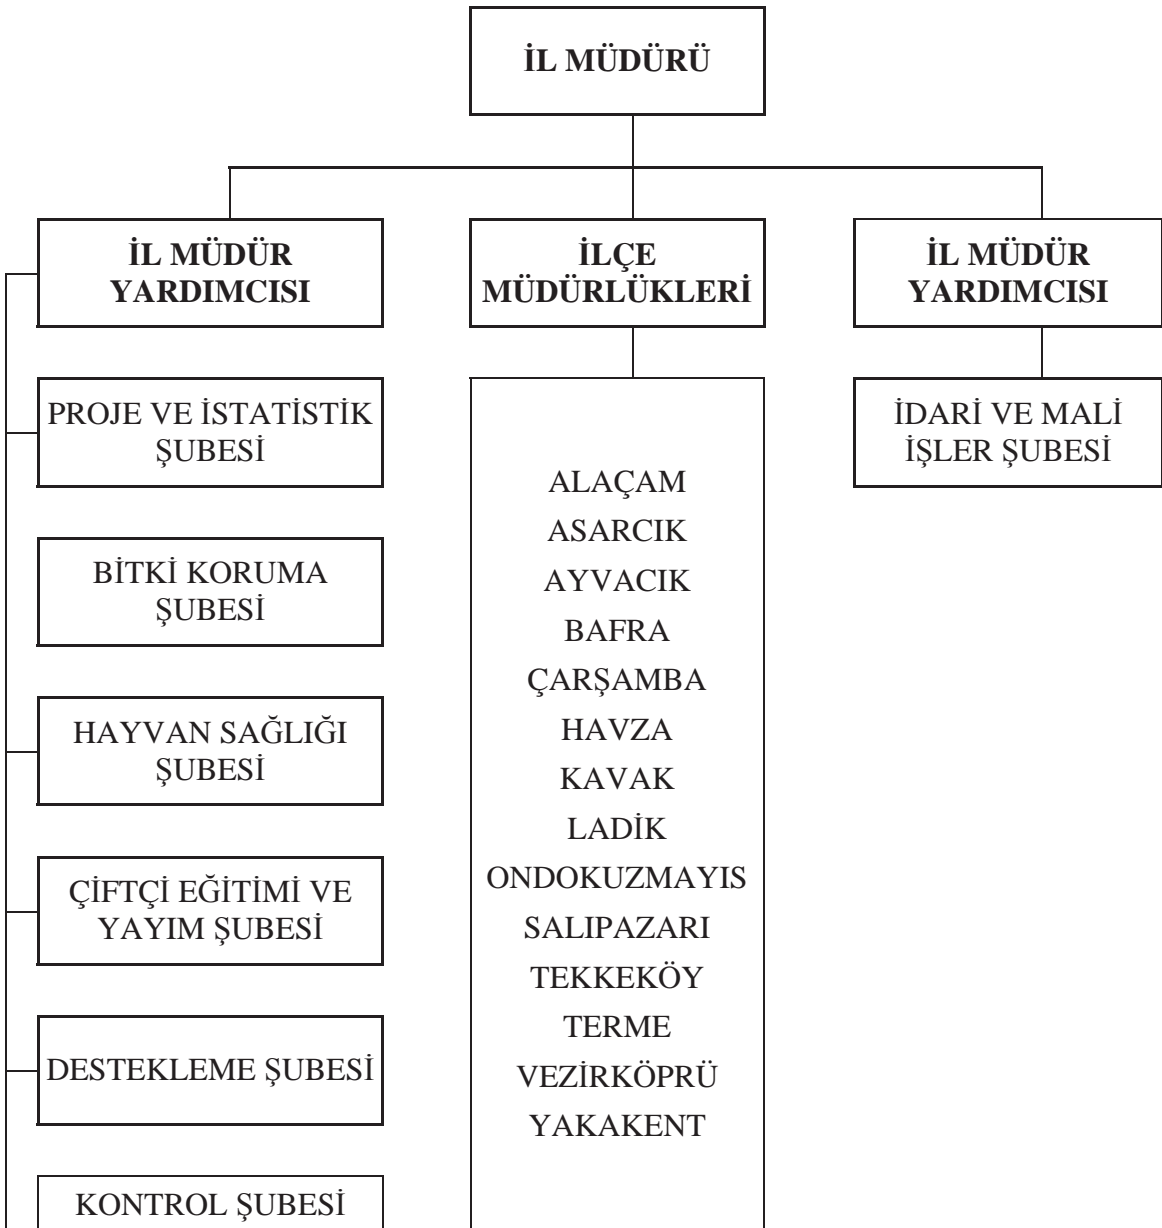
İL MÜDÜRÜ

İL MÜDÜR YARDIMCISI

İLÇE MÜDÜRLÜKLERİ

İL MÜDÜR YARDIMCISI

PROJE VE İSTATİSTİK ŞUBESİ

BİTKİ KORUMA ŞUBESİ

HAYVAN SAĞLIĞI ŞUBESİ

ÇİFTÇİ EĞİTİMİ VE YAYIM ŞUBESİ

DESTEKLEME ŞUBESİ

KONTROL ŞUBESİ

ALAÇAM
ASARCIK
AYVACIK
BAFRA
ÇARŞAMBA
HAVZA
KAVAK
LADİK
ONDOKUZMAYIS
SALIPAZARI
TEKKEKÖY
TERME
VEZİRKÖPRÜ
YAKAKENT

İDARİ VE MALİ İŞLER ŞUBESİ